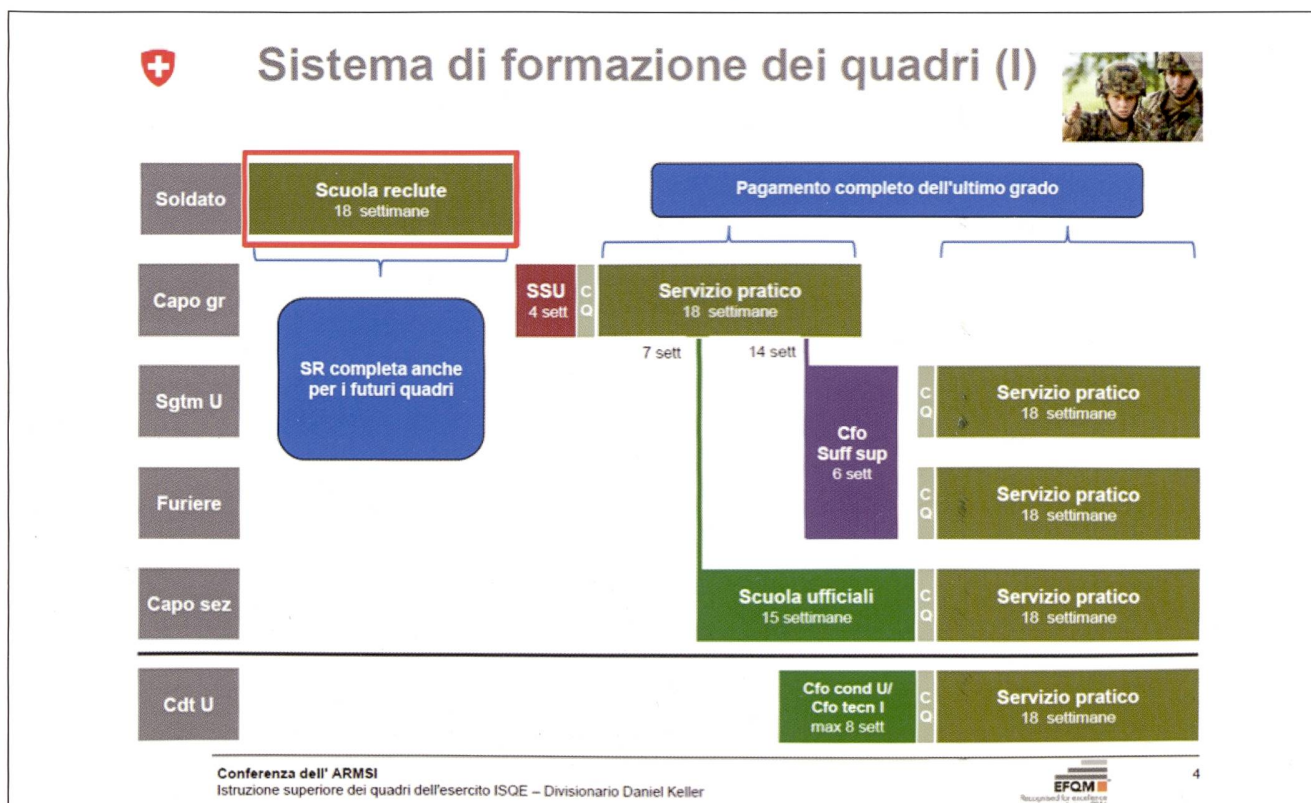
Sistema di formazione dei quadri (I)

Soldato

Scuola reclute
18 settimane

Pagamento completo dell'ultimo grado

Capo gr

SSU
4 sett

C
Q

Servizio pratico
18 settimane

SR completa anche per i futuri quadri

7 sett

14 sett

Sgtm U

Cfo
Suff sup
6 sett

C
Q

Servizio pratico
18 settimane

Furiere

C
Q

Servizio pratico
18 settimane

Capo sez

Scuola ufficiali
15 settimane

C
Q

Servizio pratico
18 settimane

Cdt U

Cfo cond U/
Cfo tecn I
max 8 sett

C
Q

Servizio pratico
18 settimane

Conferenza dell' ARMSI
Istruzione superiore dei quadri dell'esercito ISQE – Divisionario Daniel Keller

EFQM
Recognised for excellence

4